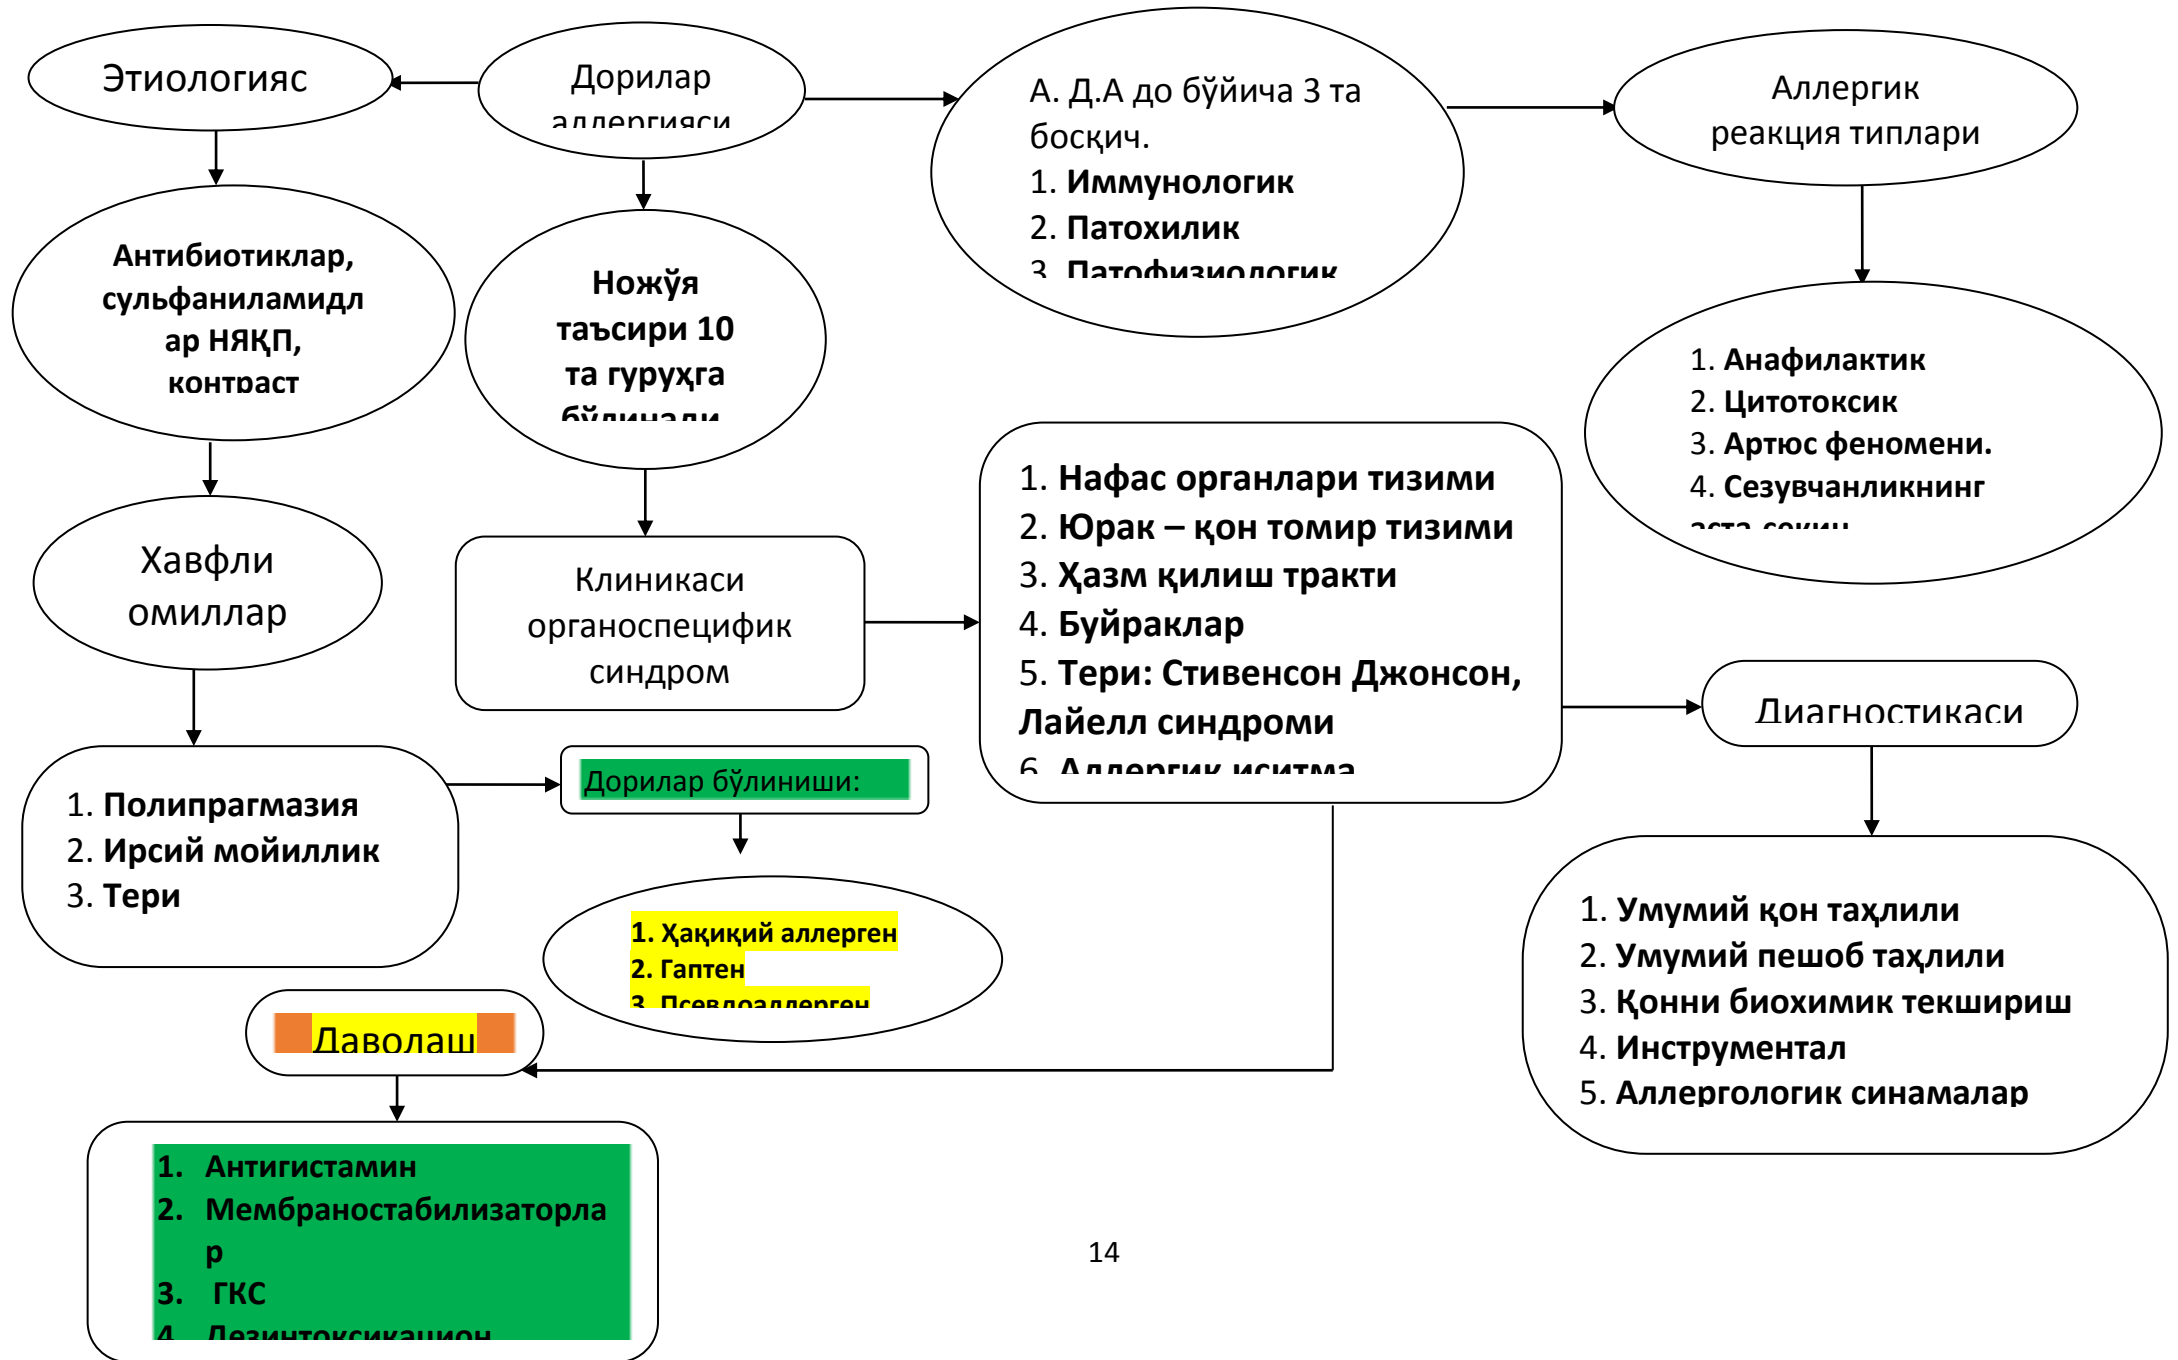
Этиологияс

Дорилар аллергияси

А. Д.А до бўйича 3 та босқич.
1. **Иммунологик**
2. **Патохилик**
3. **Патофизиологик**

Аллергик реакция типлари

**Антибиотиклар, сульфаниламидлар НЯКП, контраст**

**Ножўя таъсири 10 та гуруҳга бўлинади**

1. **Анафилактик**
2. **Цитотоксик**
3. **Артюс феномени.**
4. **Сезувчанликнинг аста секин**

Хавфли омиллар

Клиникаси органоспецифик синдром

1. **Нафас органлари тизими**
2. **Юрак – қон томир тизими**
3. **Ҳазм қилиш тракти**
4. **Буйраклар**
5. **Тери: Стивенсон Джонсон, Лайелл синдроми**
6. **Аллергик иситма**

Диагностикаси

1. **Полипрагмазия**
2. **Ирсий мойиллик**
3. **Тери**

Дорилар бўлиниши:

**1. Ҳақиқий аллерген**
**2. Гаптен**
**3. Псевдоаллерген**

1. **Умумий қон таҳлили**
2. **Умумий пешоб таҳлили**
3. **Қонни биохимик текшириш**
4. **Инструментал**
5. **Аллергологик синамалар**

Даволаш

1. **Антигистамин**
2. **Мембраностабилизаторлар**
3. **ГКС**
4. **Дезинтоксикацион**

14